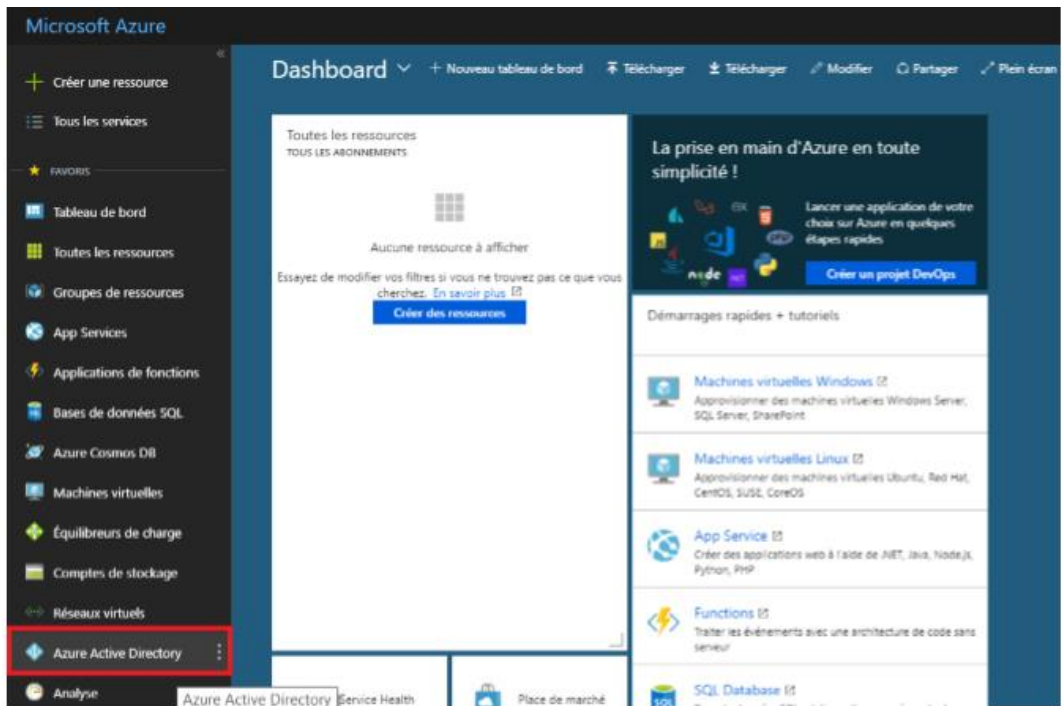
Microsoft Azure

Créer une ressource

Tous les services

FAVORIS

Tableau de bord

Toutes les ressources

Groupes de ressources

App Services

Applications de fonctions

Bases de données SQL

Azure Cosmos DB

Machines virtuelles

Équilibreurs de charge

Comptes de stockage

Réseaux virtuels

Azure Active Directory

Analyse

Dashboard + Nouveau tableau de bord Télécharger Télécharger Modifier Partager Plein écran

Toutes les ressources
TOUS LES ABONNEMENTS

Aucune ressource à afficher

Essayez de modifier vos filtres si vous ne trouvez pas ce que vous cherchez. En savoir plus

Créer des ressources

La prise en main d'Azure en toute simplicité !

Lancer une application de votre choix sur Azure en quelques étapes rapides

node

Créer un projet DevOps

Démarrages rapides + tutoriels

Machines virtuelles Windows
Approvisionner des machines virtuelles Windows Server, SQL Server, SharePoint

Machines virtuelles Linux
Approvisionner des machines virtuelles Ubuntu, Red Hat, CentOS, SUSE, CoreOS

App Service
Créer des applications web à l'aide de .NET, Java, Node.js, Python, PHP

Functions
Traiter les événements avec une architecture de code sans serveur

SQL Database

Azure Active Directory

Service Health

Place de marché